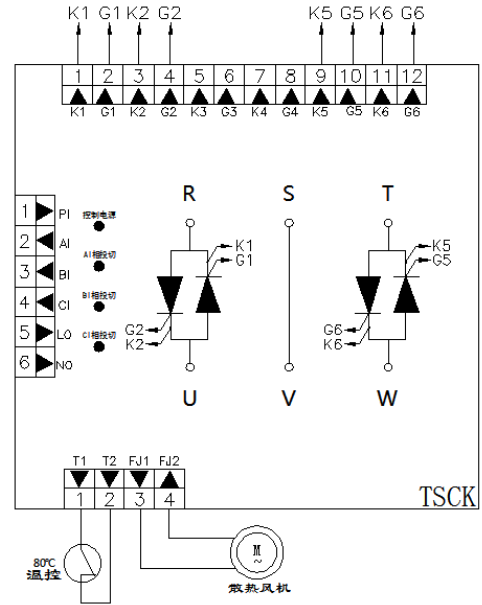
K1 G1 K2 G2

K5 G5 K6 G6

1 2 3 4 5 6 7 8 9 10 11 12

K1 G1 K2 G2 K3 G3 K4 G4 K5 G5 K6 G6

1 PI
2 AI
3 BI
4 CI
5 LO
6 NO

控制电源
AI相投切
BI相投切
CI相投切

R S T

K1
G1
G2
K2

K5
G5
G6
K6

U V W

T1 T2 FJ1 FJ2
1 2 3 4

TSCK

80℃
温控

M
~

散热风机